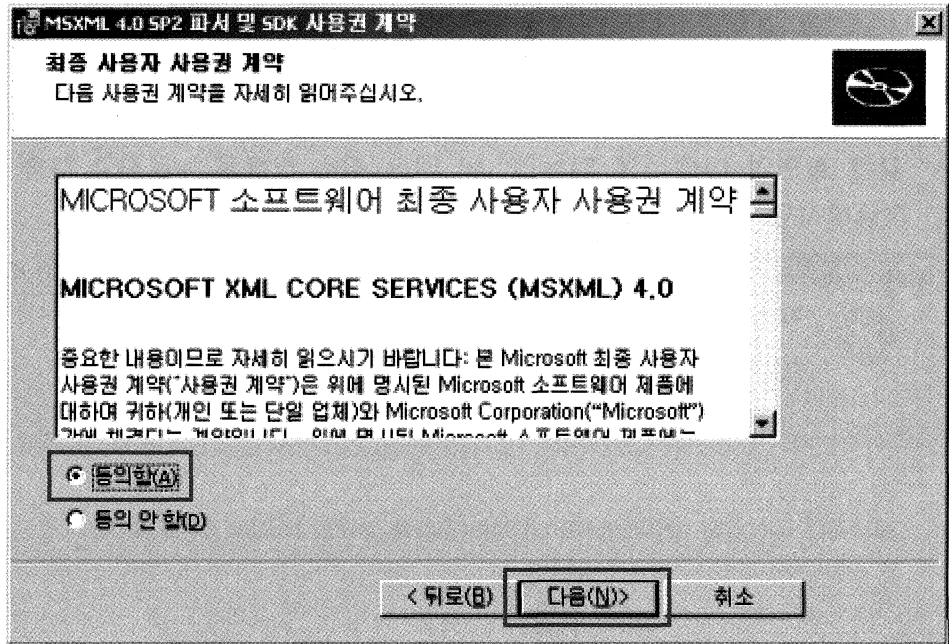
MSXML 4.0 SP2 파서 및 SDK 사용권 계약

최종 사용자 사용권 계약
다음 사용권 계약을 자세히 읽어주십시오.

MICROSOFT 소프트웨어 최종 사용자 사용권 계약

MICROSOFT XML CORE SERVICES (MSXML) 4.0

중요한 내용이므로 자세히 읽으시기 바랍니다: 본 Microsoft 최종 사용자 사용권 계약("사용권 계약")은 위에 명시된 Microsoft 소프트웨어 제품에 대하여 귀하(개인 또는 단일 업체)와 Microsoft Corporation("Microsoft") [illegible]

동의함(A)
동의 안 함(D)

< 뒤로(B)
다음(N)>
취소